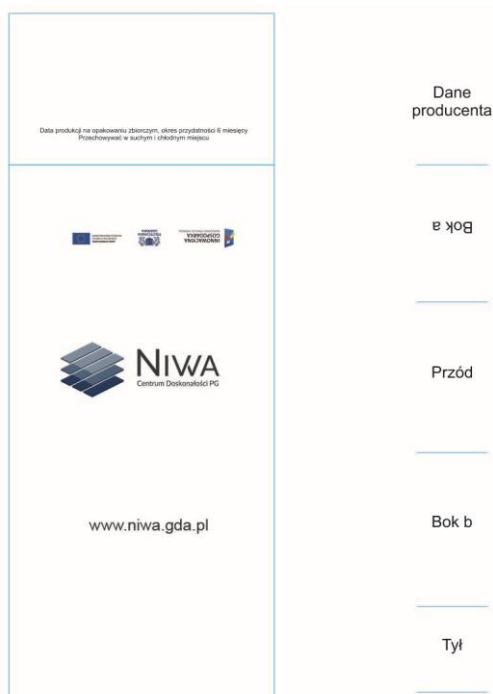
Data produkcji na opakowaniu zbiorczym, okres przydatności 6 miesięcy
Przechowywać w suchym i chłodnym miejscu

INNOWACYJNA GOSPODARKA

NIWA
Centrum Doskonałości PG

www.niwa.gda.pl

Dane producenta

Bok a

Przód

Bok b

Tył